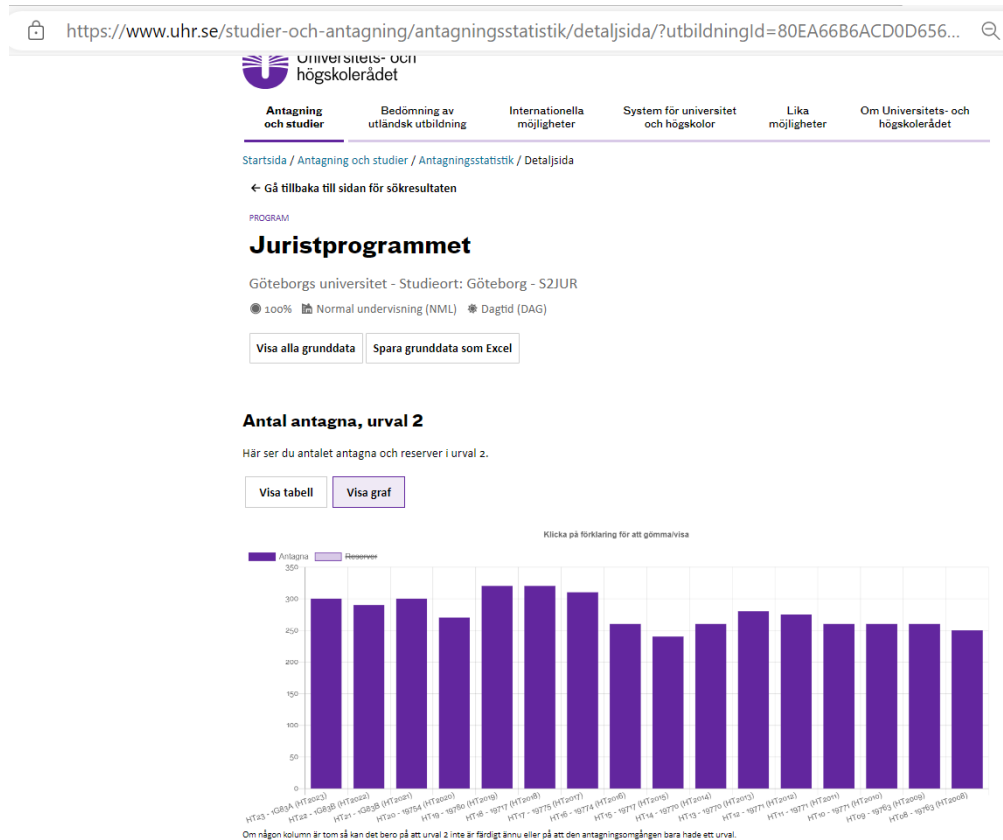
https://www.uhr.se/studier-och-antagning/antagningsstatistik/detaljsida/?utbildningId=80EA66B6ACD0D656...

Universitets- och högskolerådet

Antagning och studier | Bedömning av utländsk utbildning | Internationella möjligheter | System för universitet och högskolor | Lika möjligheter | Om Universitets- och högskolerådet

Startsida / Antagning och studier / Antagningsstatistik / Detaljsida

← Gå tillbaka till sidan för sökresultaten

PROGRAM

Juristprogrammet

Göteborgs universitet - Studieort: Göteborg - S2JUR

100% Normal undervisning (NML) Dagtid (DAG)

Visa alla grunddata | Spara grunddata som Excel

Antal antagna, urval 2

Här ser du antalet antagna och reserver i urval 2.

Visa tabell | Visa graf

Klicka på förklaring för att gömma/visa

Antagna | Reserver

350
300
250
200
150
100
50
0

HT23 - 1G83A (HT2023) | HT22 - 1G83B (HT2022) | HT21 - 1G83B (HT2021) | HT20 - 19754 (HT2020) | HT19 - 19750 (HT2019) | HT18 - 19717 (HT2018) | HT17 - 19775 (HT2017) | HT16 - 19774 (HT2016) | HT15 - 19717 (HT2015) | HT14 - 19770 (HT2014) | HT13 - 19770 (HT2013) | HT12 - 19771 (HT2012) | HT11 - 19771 (HT2011) | HT10 - 19771 (HT2010) | HT09 - 19763 (HT2009) | HT08 - 19763 (HT2008)

Om någon kolumn är tom så kan det bero på att urval 2 inte är färdigt ännu eller på att den antagningsomgången bara hade ett urval.